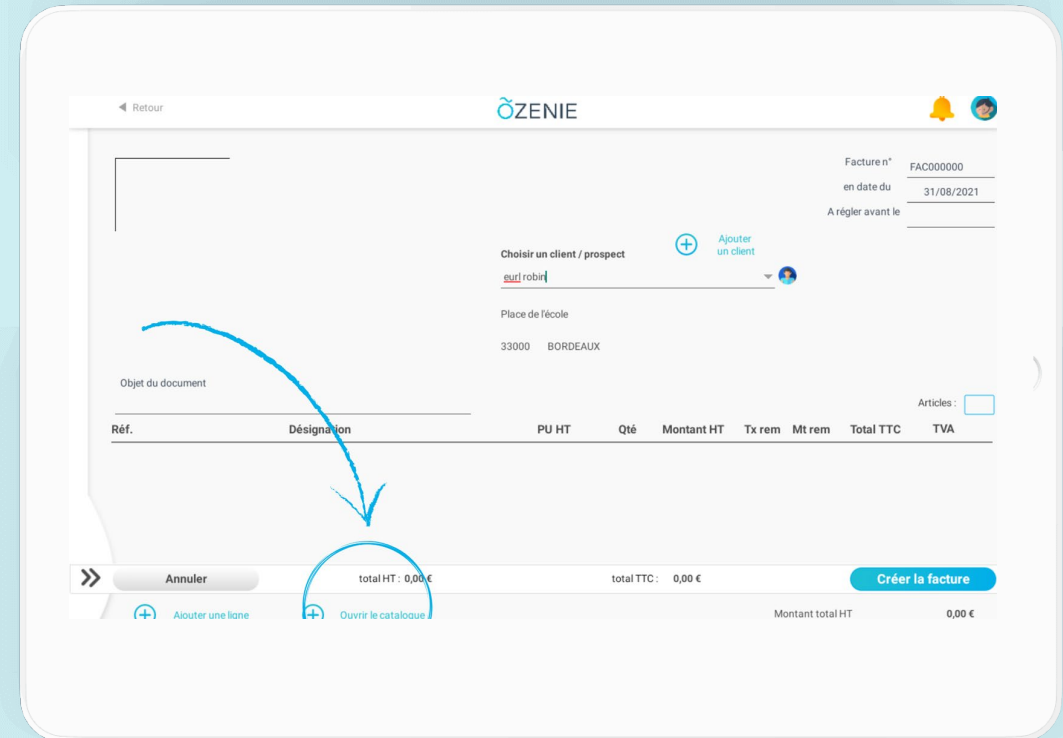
◀ Retour

ÕZENIE

Facture n° FAC000000
en date du 31/08/2021
A régler avant le

Choisir un client / prospect

Ajouter un client

eurl robin

Place de l'école

33000 BORDEAUX

Objet du document

Articles :

| Réf. | Désignation | PU HT | Qté | Montant HT | Tx rem | Mt rem | Total TTC | TVA |
|---|---|---|---|---|---|---|---|---|

Annuler

total HT : 0,00 €

total TTC : 0,00 €

Créer la facture

Ajouter une ligne

Ouvrir le catalogue

Montant total HT 0,00 €